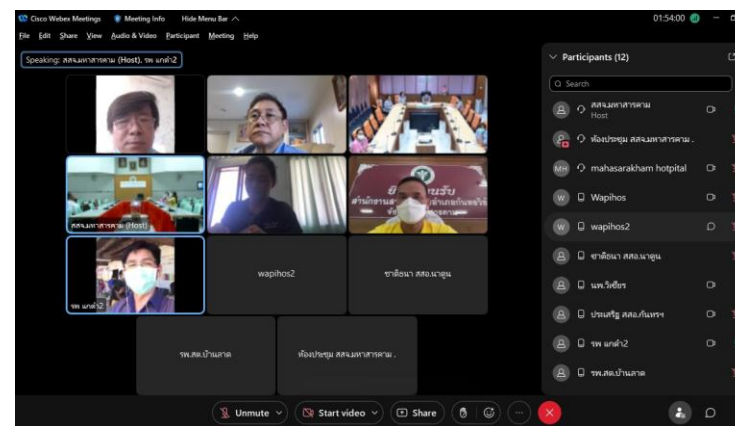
Cisco Webex Meetings Meeting Info Hide Menu Bar ^ 01:54:00

File Edit Share View Audio & Video Participant Meeting Help

Speaking: สสจ.มหาสารคาม (Host), รพ แกดำ2

สสจ.มหาสารคาม (Host)

รพ แกดำ2

wapihos2

ชาติอนา สสอ.นาดูน

รพ.สต.บ้านลาด

ห้องประชุม สสจ.มหาสารคาม .

Participants (12)

Search

สสจ.มหาสารคาม Host

ห้องประชุม สสจ.มหาสารคาม .

MH mahasarakham hotpital

W Wapihos

W wapihos2

ชาติอนา สสอ.นาดูน

นพ.วิเชียร

ประเสริฐ สสอ.กันทรฯ

รพ แกดำ2

รพ.สต.บ้านลาด

Unmute

Start video

Share